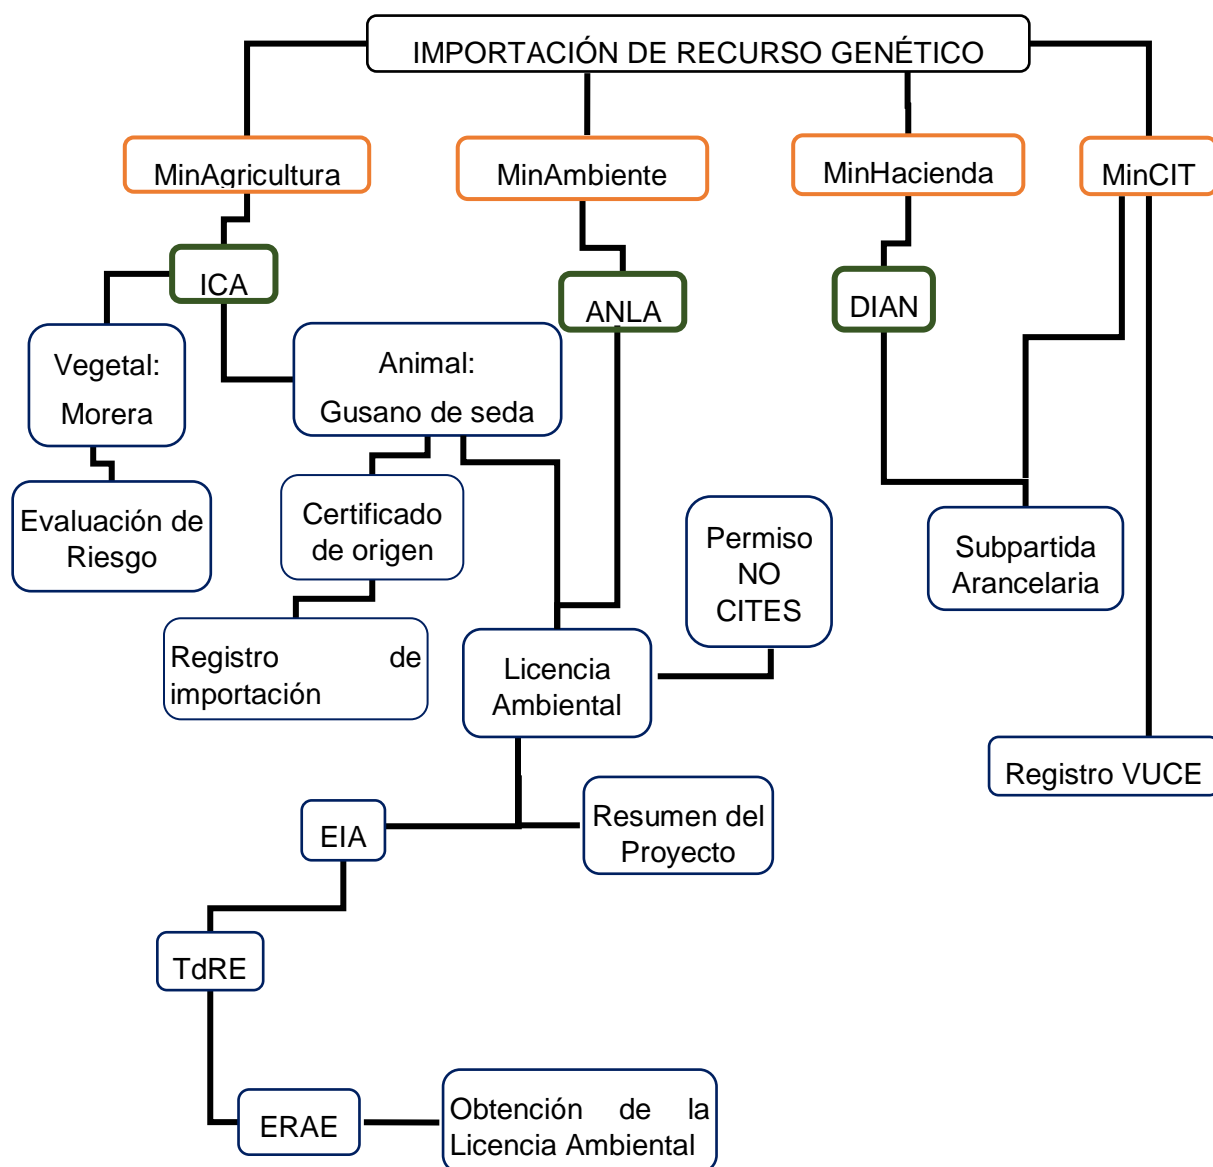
IMPORTACIÓN DE RECURSO GENÉTICO

MinAgricultura

MinAmbiente

MinHacienda

MinCIT

ICA

ANLA

DIAN

Vegetal: Morera

Animal: Gusano de seda

Evaluación de Riesgo

Certificado de origen

Permiso NO CITES

Subpartida Arancelaria

Registro de importación

Licencia Ambiental

Registro VUCE

EIA

Resumen del Proyecto

TdRE

ERAE

Obtención de la Licencia Ambiental